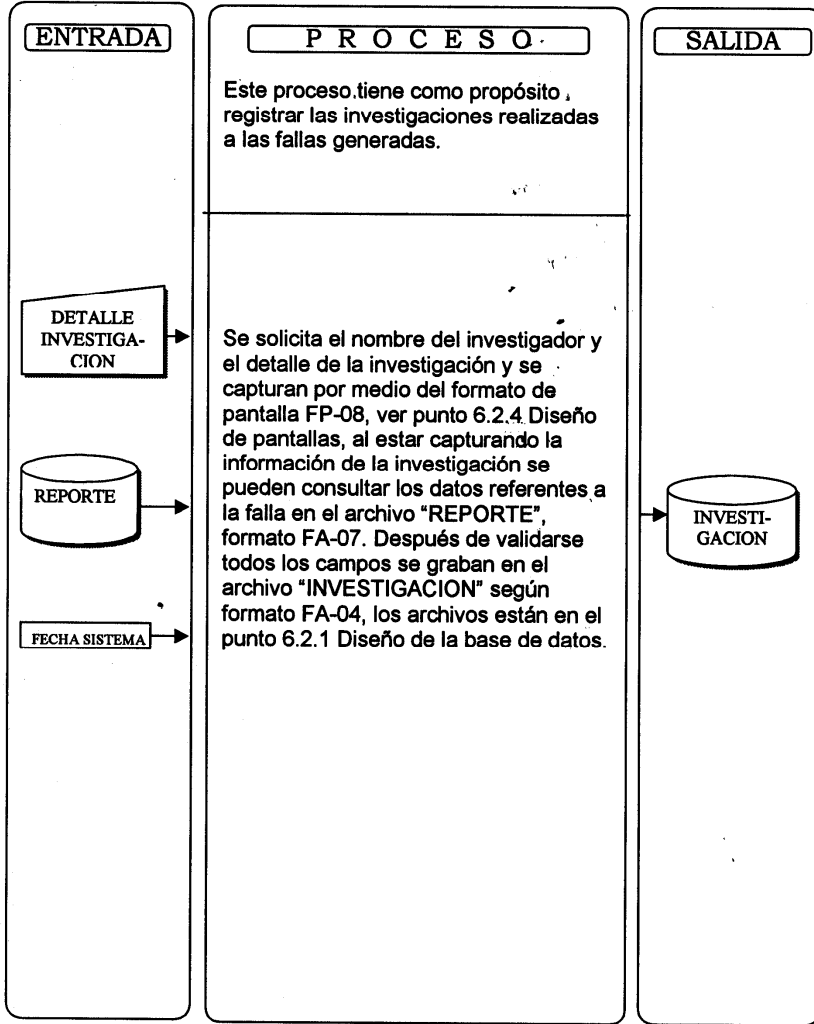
ENTRADA

P R O C E S O

SALIDA

Este proceso tiene como propósito registrar las investigaciones realizadas a las fallas generadas.

DETALLE INVESTIGACION

REPORTE

FECHA SISTEMA

Se solicita el nombre del investigador y el detalle de la investigación y se capturan por medio del formato de pantalla FP-08, ver punto 6.2.4 Diseño de pantallas, al estar capturando la información de la investigación se pueden consultar los datos referentes a la falla en el archivo "REPORTE", formato FA-07. Después de validarse todos los campos se graban en el archivo "INVESTIGACION" según formato FA-04, los archivos están en el punto 6.2.1 Diseño de la base de datos.

INVESTIGACION